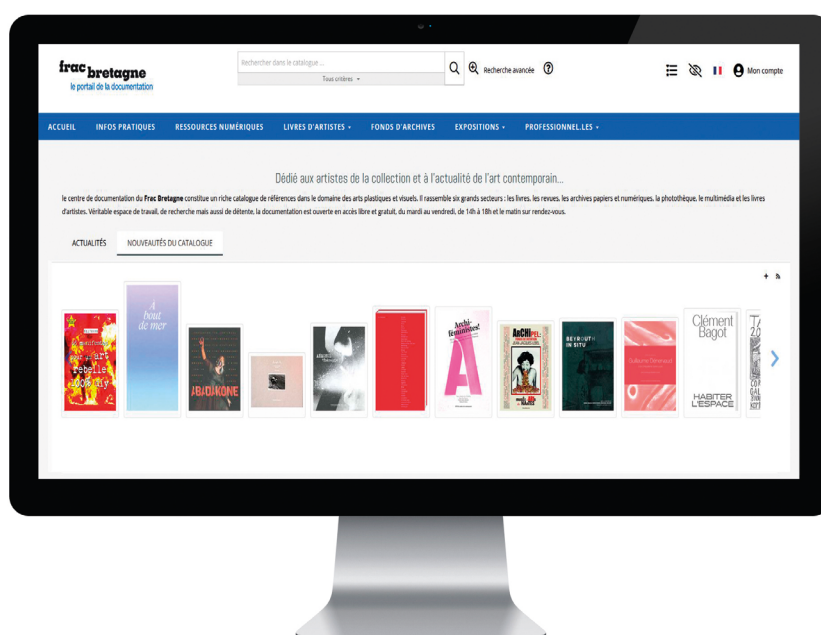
frac bretagne
le portail de la documentation

Rechercher dans le catalogue ...
Tous critères
Recherche avancée
Mon compte

ACCUEIL INFOS PRATIQUES RESSOURCES NUMÉRIQUES LIVRES D'ARTISTES ▾ FONDS D'ARCHIVES EXPOSITIONS ▾ PROFESSIONNEL.LES ▾

Dédié aux artistes de la collection et à l'actualité de l'art contemporain...

le centre de documentation du Frac Bretagne constitue un riche catalogue de références dans le domaine des arts plastiques et visuels. Il rassemble six grands secteurs : les livres, les revues, les archives papiers et numériques, la photothèque, le multimédia et les livres d'artistes. Véritable espace de travail, de recherche mais aussi de détente, la documentation est ouverte en accès libre et gratuit, du mardi au vendredi, de 14h à 18h et le matin sur rendez-vous.

ACTUALITÉS NOUVEAUTÉS DU CATALOGUE

manifeste pour un art rebelle 100% diy
À bout de mer
ABDIKONE
Archi-féministes!
A
ArCHIPEL
BEYROUTH IN SITU
Clément Bagot
HABITER L'ESPACE
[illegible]